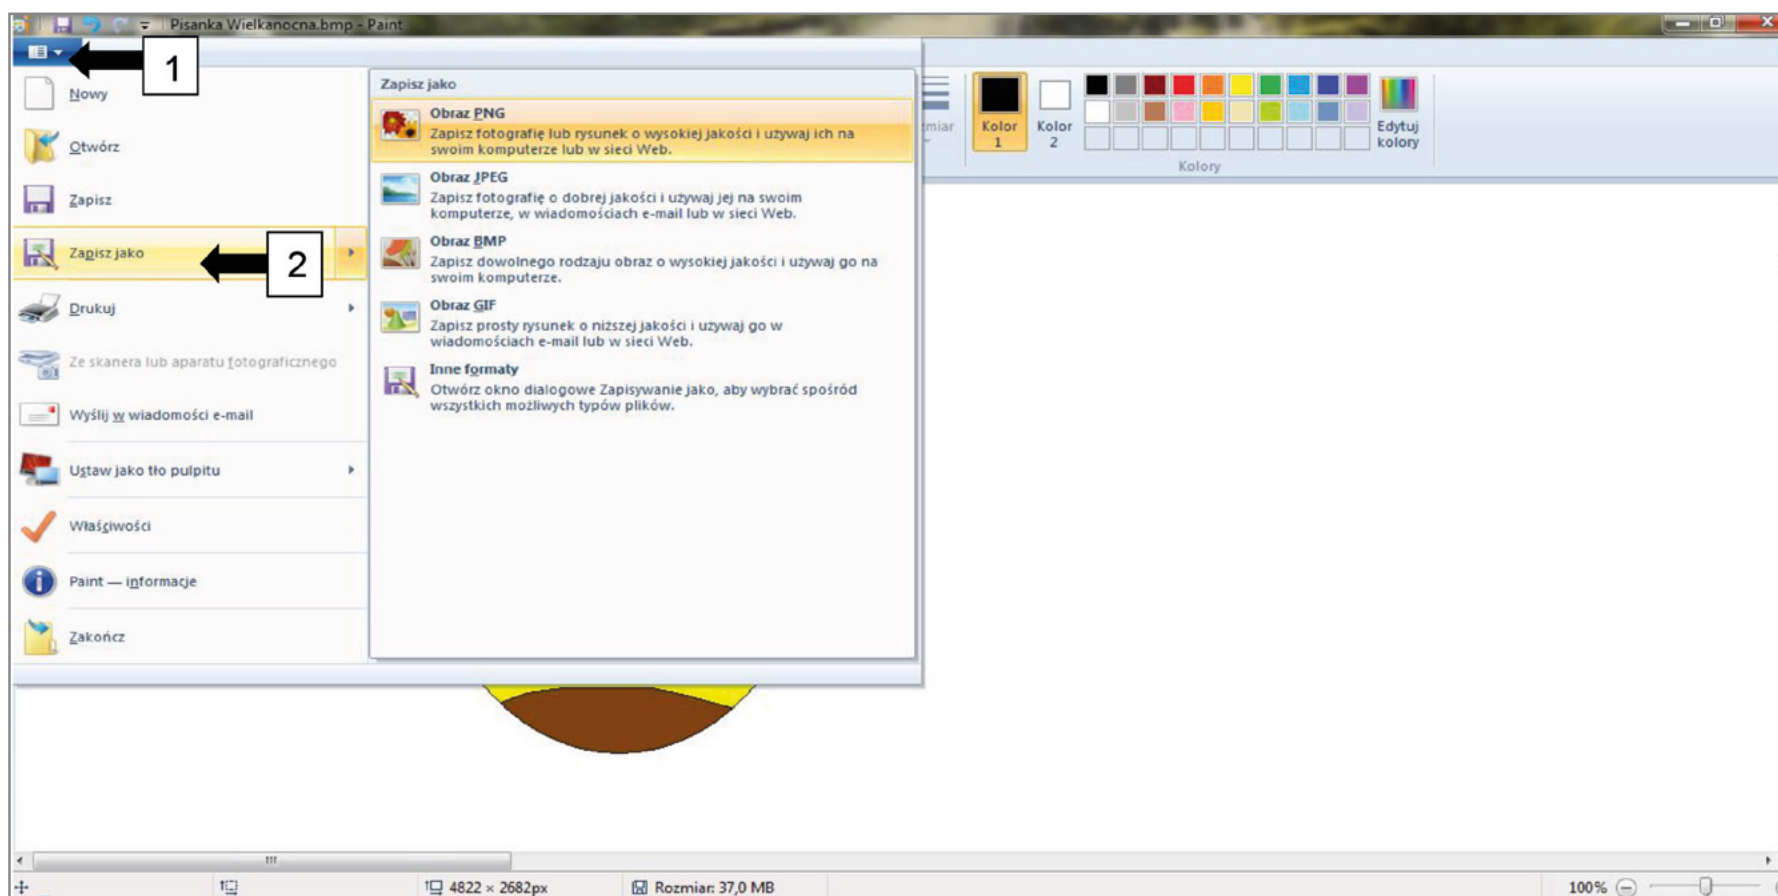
Pisanka Wielkanocna.bmp - Paint

1

Nowy

Otwórz

Zapisz

Zapisz jako

2

Drukuj

Ze skanera lub aparatu fotograficznego

Wyślij w wiadomości e-mail

Ustaw jako tło pulpitu

Właściwości

Paint — informacje

Zakończ

Zapisz jako

Obraz PNG
Zapisz fotografię lub rysunek o wysokiej jakości i używaj ich na swoim komputerze lub w sieci Web.

Obraz JPEG
Zapisz fotografię o dobrej jakości i używaj jej na swoim komputerze, w wiadomościach e-mail lub w sieci Web.

Obraz BMP
Zapisz dowolnego rodzaju obraz o wysokiej jakości i używaj go na swoim komputerze.

Obraz GIF
Zapisz prosty rysunek o niższej jakości i używaj go w wiadomościach e-mail lub w sieci Web.

Inne formaty
Otwórz okno dialogowe Zapisywanie jako, aby wybrać spośród wszystkich możliwych typów plików.

miar

Kolor 1

Kolor 2

Edytuj kolory

Kolory

4822 × 2682px

Rozmiar: 37,0 MB

100%